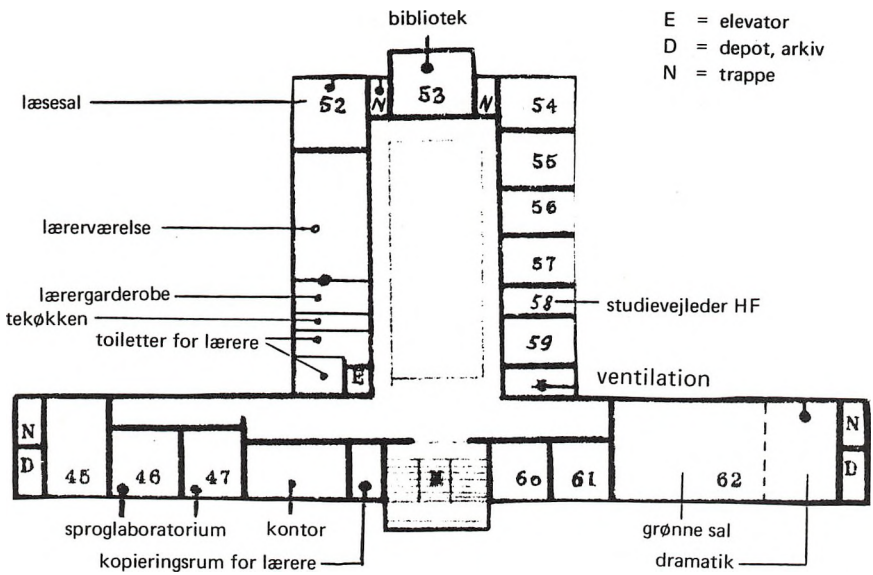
bibliotek

E = elevator
D = depot, arkiv
N = trappe

læsesal

52 N 53 N 54

55

56

lærerværelse

57

lærergarderobe

58 studievejleder HF

tekøkken

toiletter for lærere

59

E

ventilation

N

D

45 46 47

M

60 61 62

N

D

sproglaboratorium

kontor

kopieringsrum for lærere

grønne sal

dramatik